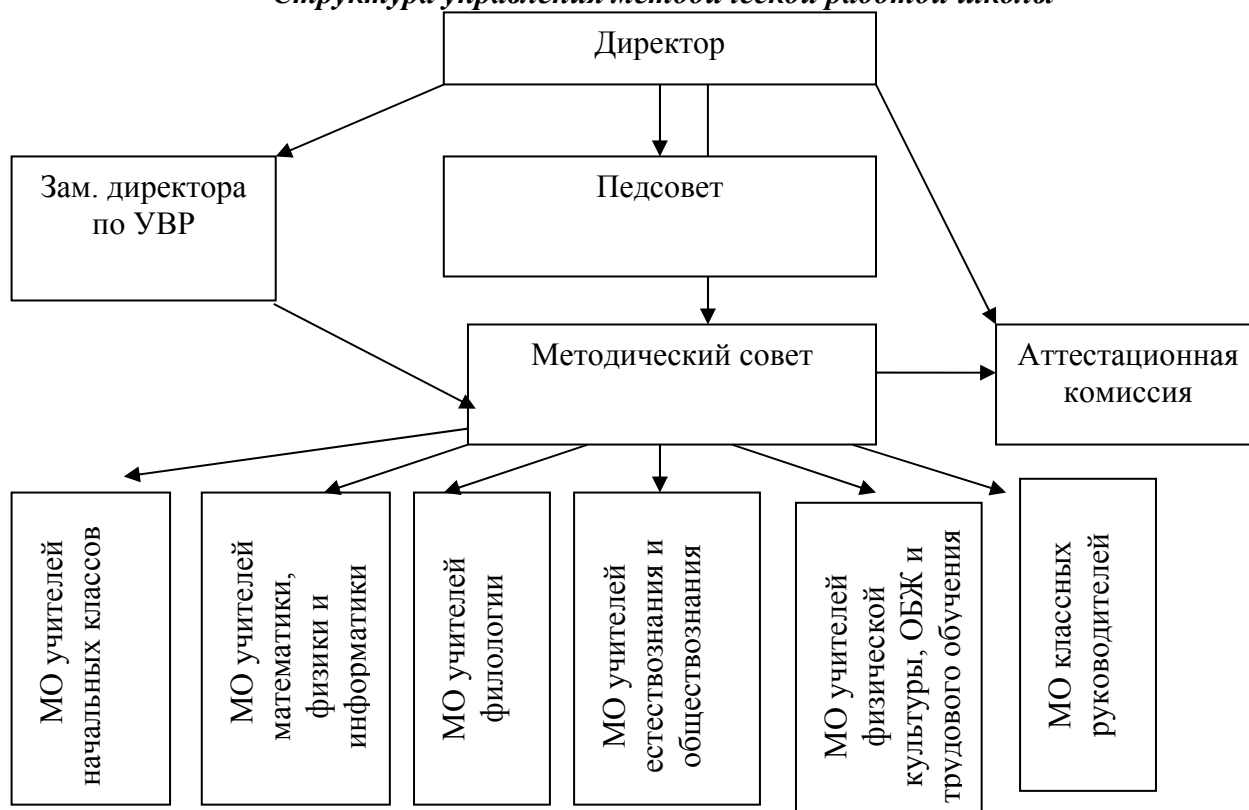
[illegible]

Директор

Зам. директора по УВР

Педсовет

Методический совет

Аттестационная комиссия

МО учителей начальных классов

МО учителей математики, физики и информатики

МО учителей филологии

МО учителей естествознания и обществознания

МО учителей физической культуры, ОБЖ и трудового обучения

МО классных руководителей